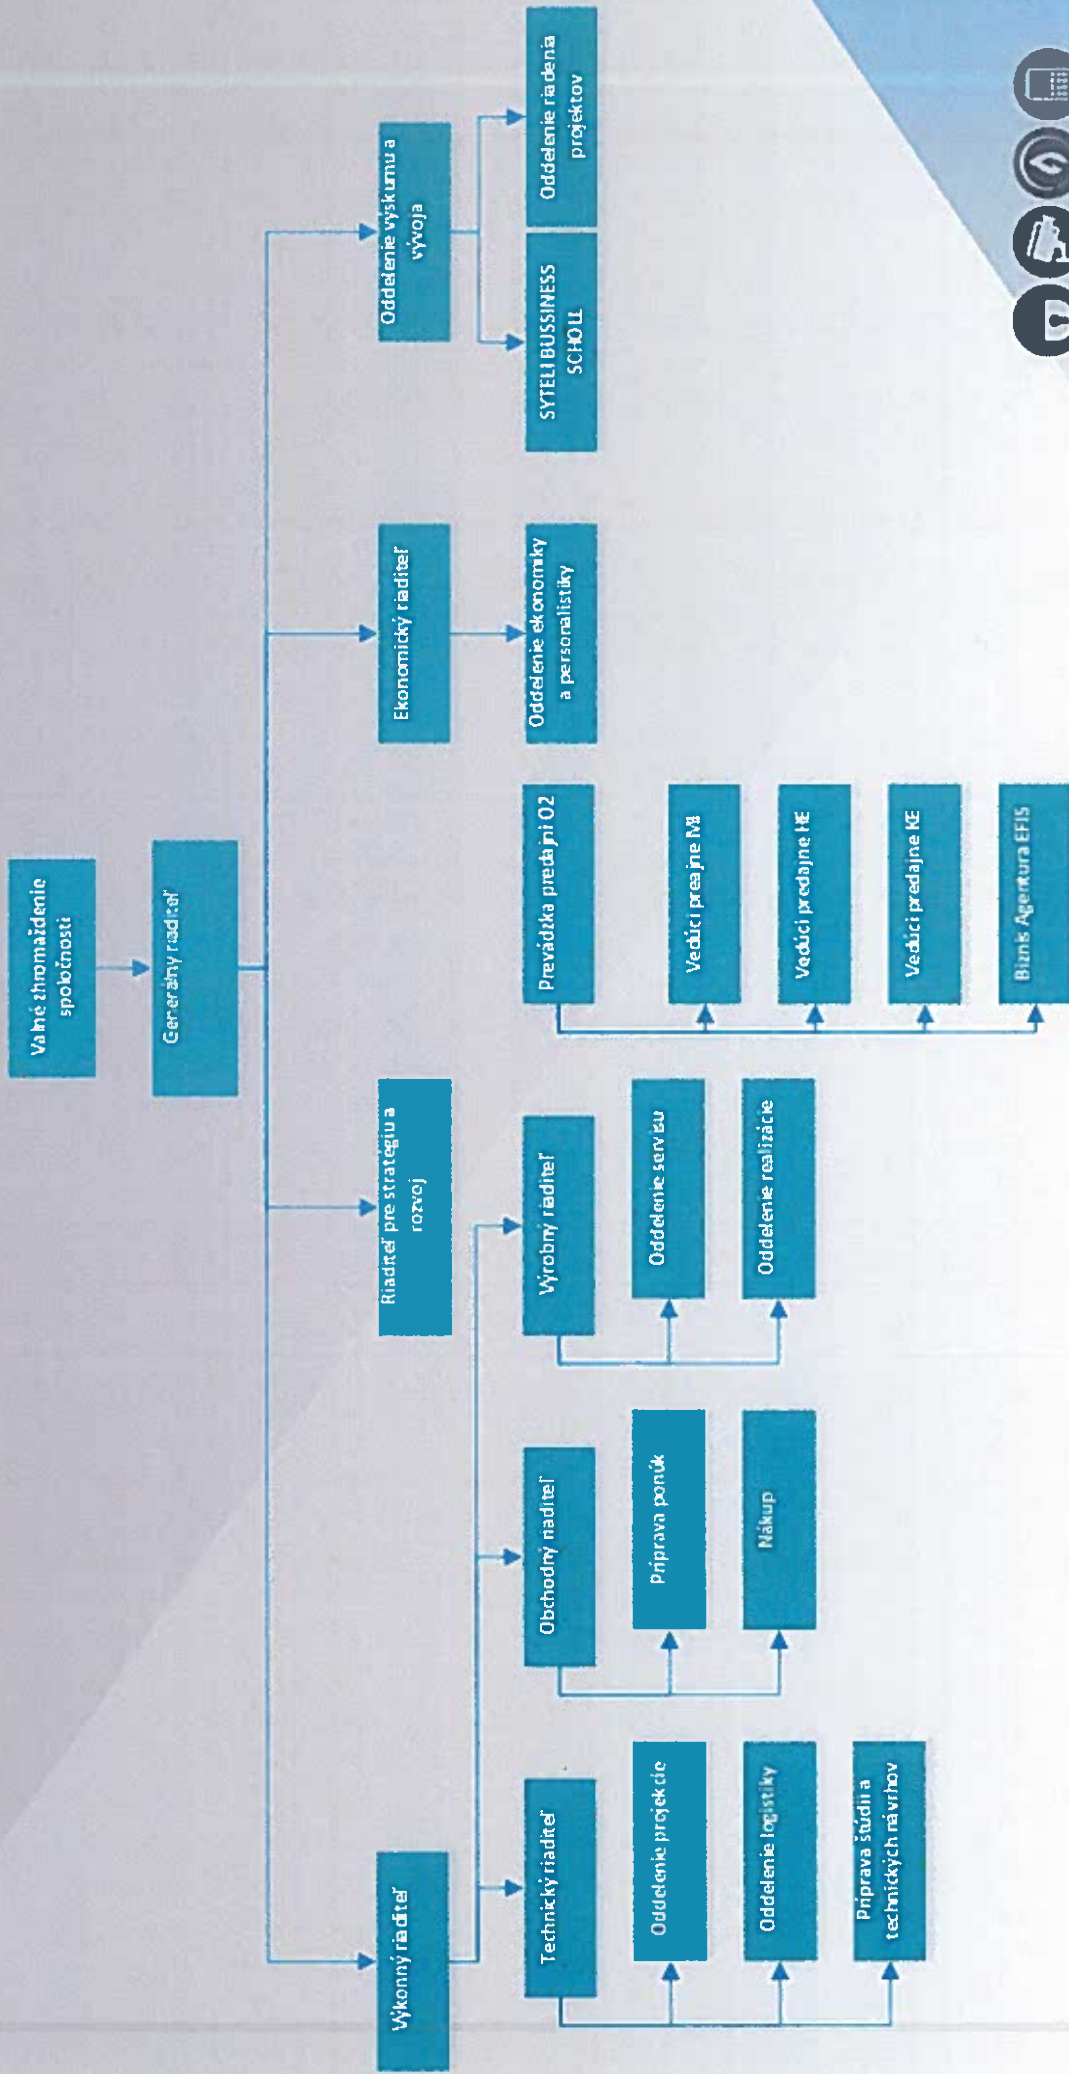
Valné zhromaždenie spoločnosti

Generálny riaditeľ

Oddelenie výskumu a vývoja

SYTELI BUSSINESS SCHOLL

Oddelenie riadenia projektov

Ekonomický riaditeľ

Oddelenie ekonomiky a personalistiky

Prevádzka predajní O2

Vedúci preajne MI

Vedúci predajne HE

Vedúci predajne KE

Biznis Agentura EFIS

Riaditeľ pre strategiu a rozvoj

Výrobný riaditeľ

Oddelenie servisu

Oddelenie realizácie

Výkonný riaditeľ

Obchodný riaditeľ

Príprava ponúk

Nákup

Technický riaditeľ

Oddelenie projekcie

Oddelenie logistiky

Príprava štúdií a technických návrhov